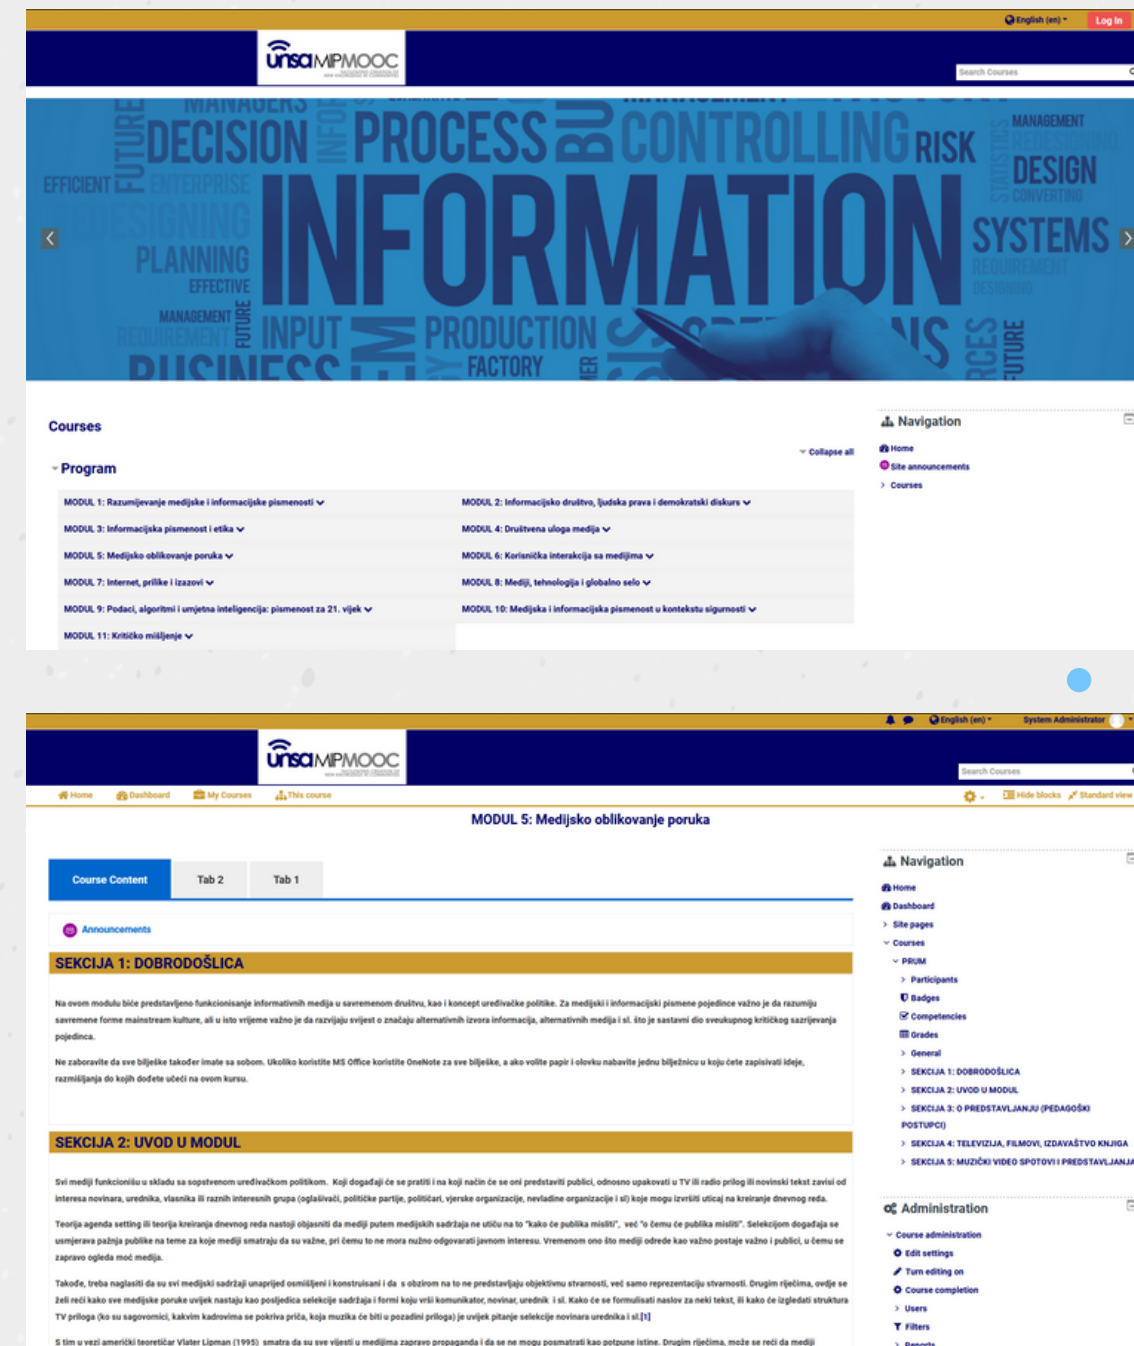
English (en) Log In

unsa MPMOOC

Search Courses

DECISION PROCESS CONTROLLING RISK MANAGEMENT DESIGN EFFICIENT FUTURE ENTERPRISE PLANNING EFFECTIVE INFORMATION SYSTEMS MANAGEMENT INPUT PRODUCTION FACTORY

Courses

Collapse all

Program

| MODUL 1: Razumijevanje medijske i informacijske pismenosti | MODUL 2: Informacijsko društvo, ljudska prava i demokratski diskurs |
|---|---|
| MODUL 3: Informacijska pismenost i etika | MODUL 4: Društvena uloga medija |
| MODUL 5: Medijsko oblikovanje poruka | MODUL 6: Korisnička interakcija sa medijima |
| MODUL 7: Internet, prilike i izazovi | MODUL 8: Mediji, tehnologija i globalno selo |
| MODUL 9: Podaci, algoritmi i umjetna inteligencija: pismenost za 21. vijek | MODUL 10: Medijska i informacijska pismenost u kontekstu sigurnosti |
| MODUL 11: Kritičko mišljenje | |

Navigation
Home
Site announcements
Courses

English (en) System Administrator

unsa MPMOOC

Search Courses

Home Dashboard My Courses This course

Hide blocks Standard view

MODUL 5: Medijsko oblikovanje poruka

Course Content Tab 2 Tab 1

Announcements

SEKCIJA 1: DOBRODOŠLICA

Na ovom modulu biće predstavljeno funkcionisanje informativnih medija u savremenom društvu, kao i koncept uredivačke politike. Za medijski i informacijski pismene pojedince važno je da razumiju savremene forme mainstream kulture, ali u isto vrijeme važno je da razvijaju svijest o značaju alternativnih izvora informacija, alternativnih medija i sl. što je sastavni dio sveukupnog kritičkog sazrijevanja pojedinca.

Ne zaboravite da sve bilješke također imate sa sobom. Ukoliko koristite MS Office koristite OneNote za sve bilješke, a ako volite papir i olovku nabavite jednu bilježnicu u koju ćete zapisivati ideje, razmišljanja do kojih dođete učeći na ovom kursu.

SEKCIJA 2: UVOD U MODUL

Svi mediji funkcionišu u skladu sa sopstvenom uređivačkom politikom. Koji događaji će se pratiti i na koji način će se oni predstaviti publici, odnosno upakovati u TV ili radio prilog ili novinski tekst zavisi od interesa novinara, urednika, vlasnika ili raznih interesnih grupa (oglašivači, političke partije, političari, vjerske organizacije, nevladine organizacije i sl) koje mogu izvršiti uticaj na kreiranje dnevnog reda.

Teorija agenda setting ili teorija kreiranja dnevnog reda nastoji objasniti da mediji putem medijskih sadržaja ne utiču na to "kako će publika misliti", već "o čemu će publika misliti". Selekcijom događaja se usmjerava pažnja publike na teme za koje mediji smatraju da su važne, pri čemu to ne mora nužno odgovarati javnom interesu. Vremenom ono što mediji odrede kao važno postaje važno i publici, u čemu se zapravo ogleda moć medija.

Također, treba naglasiti da su svi medijski sadržaji unaprijed osmišljeni i konstruisani i da s obzirom na to ne predstavljaju objektivnu stvarnost, već samo reprezentaciju stvarnosti. Drugim riječima, ovdje se želi reći kako sve medijske poruke uvijek nastaju kao posljedica selekcije sadržaja i formi koju vrši komunikator, novinar, urednik i sl. Kako će se formulisati naslov za neki tekst, ili kako će izgledati struktura TV priloga (ko su sagovornici, kakvim kadrovima se pokriva priča, koja muzika će biti u pozadini priloga) je uvijek pitanje selekcije novinara urednika i sl.[1]

S tim u vezi američki teoretičar Vlater Lipman (1995) smatra da su sve vijesti u medijima zapravo propaganda i da se ne mogu posmatrati kao potpune istine. Drugim riječima, može se reći da mediji

Navigation
Home
Dashboard
Site pages
Courses
PRUM
Participants
Badges
Competencies
Grades
General
SEKCIJA 1: DOBRODOŠLICA
SEKCIJA 2: UVOD U MODUL
SEKCIJA 3: O PREDSTAVLJANJU (PEDAGOŠKI POSTUPCI)
SEKCIJA 4: TELEVIZIJA, FILMOVI, IZDAVAŠTVO KNJIGA
SEKCIJA 5: MUZIČKI VIDEO SPOTOVI I PREDSTAVLJANJA

Administration
Course administration
Edit settings
Turn editing on
Course completion
Users
Filters
Reports